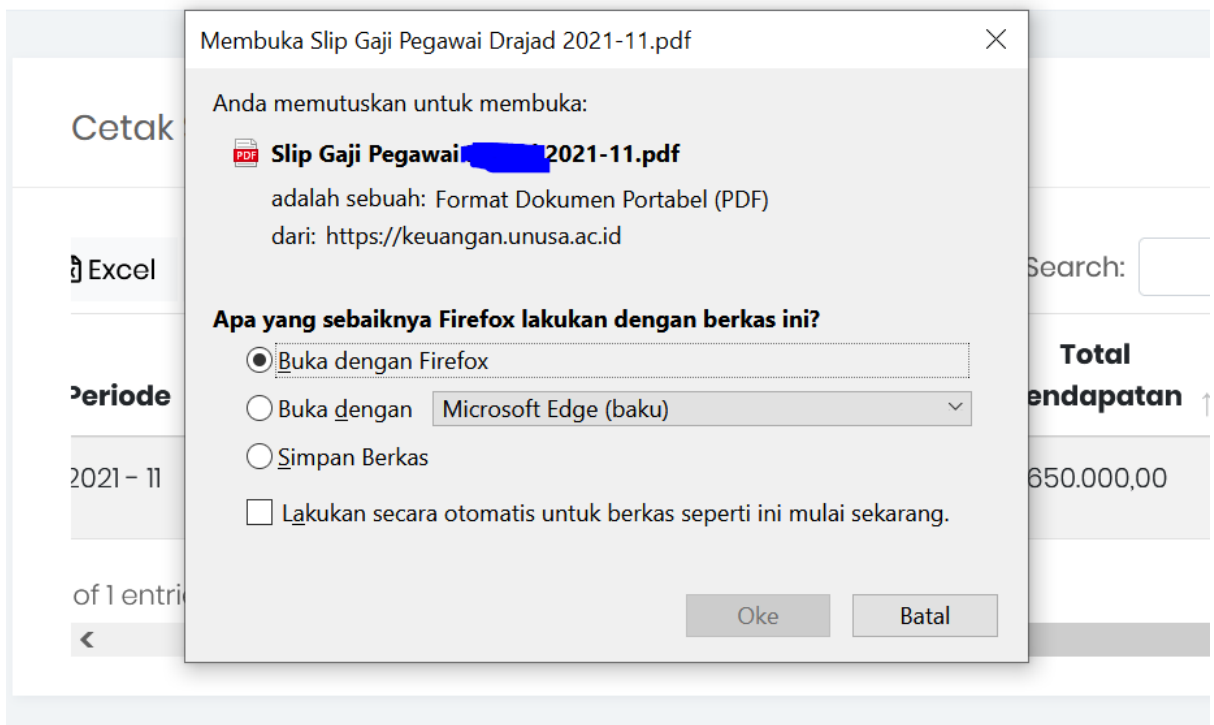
Membuka Slip Gaji Pegawai Drajad 2021-11.pdf

Anda memutuskan untuk membuka:

Slip Gaji Pegawai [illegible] 2021-11.pdf

adalah sebuah: Format Dokumen Portabel (PDF)

dari: https://keuangan.unusa.ac.id

Apa yang sebaiknya Firefox lakukan dengan berkas ini?

Buka dengan Firefox

Buka dengan Microsoft Edge (baku)

Simpan Berkas

Lakukan secara otomatis untuk berkas seperti ini mulai sekarang.

Oke

Batal

Cetak

Excel

Search:

Periode

Total Pendapatan

2021 - 11

650.000,00

of 1 entri

‹